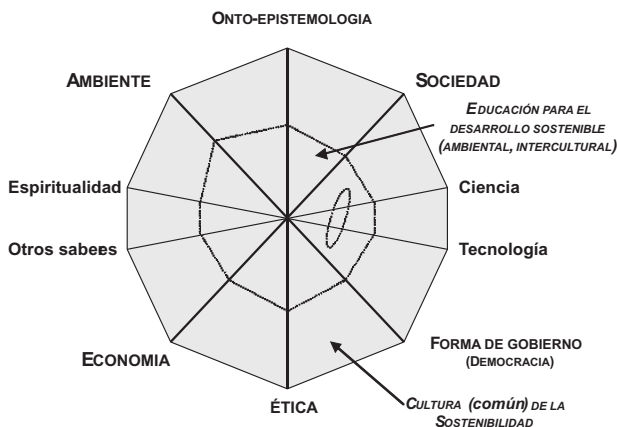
ONTO-EPISTEMOLOGIA

AMBIENTE

SOCIEDAD

EDUCACIÓN PARA EL DESARROLLO SOSTENIBLE (AMBIENTAL, INTERCULTURAL)

Espiritualidad

Ciencia

Otros sabees

Tecnología

FORMA DE GOBIERNO (DEMOCRACIA)

ECONOMIA

ÉTICA

CULTURA (común) DE LA SOSTENIBILIDAD